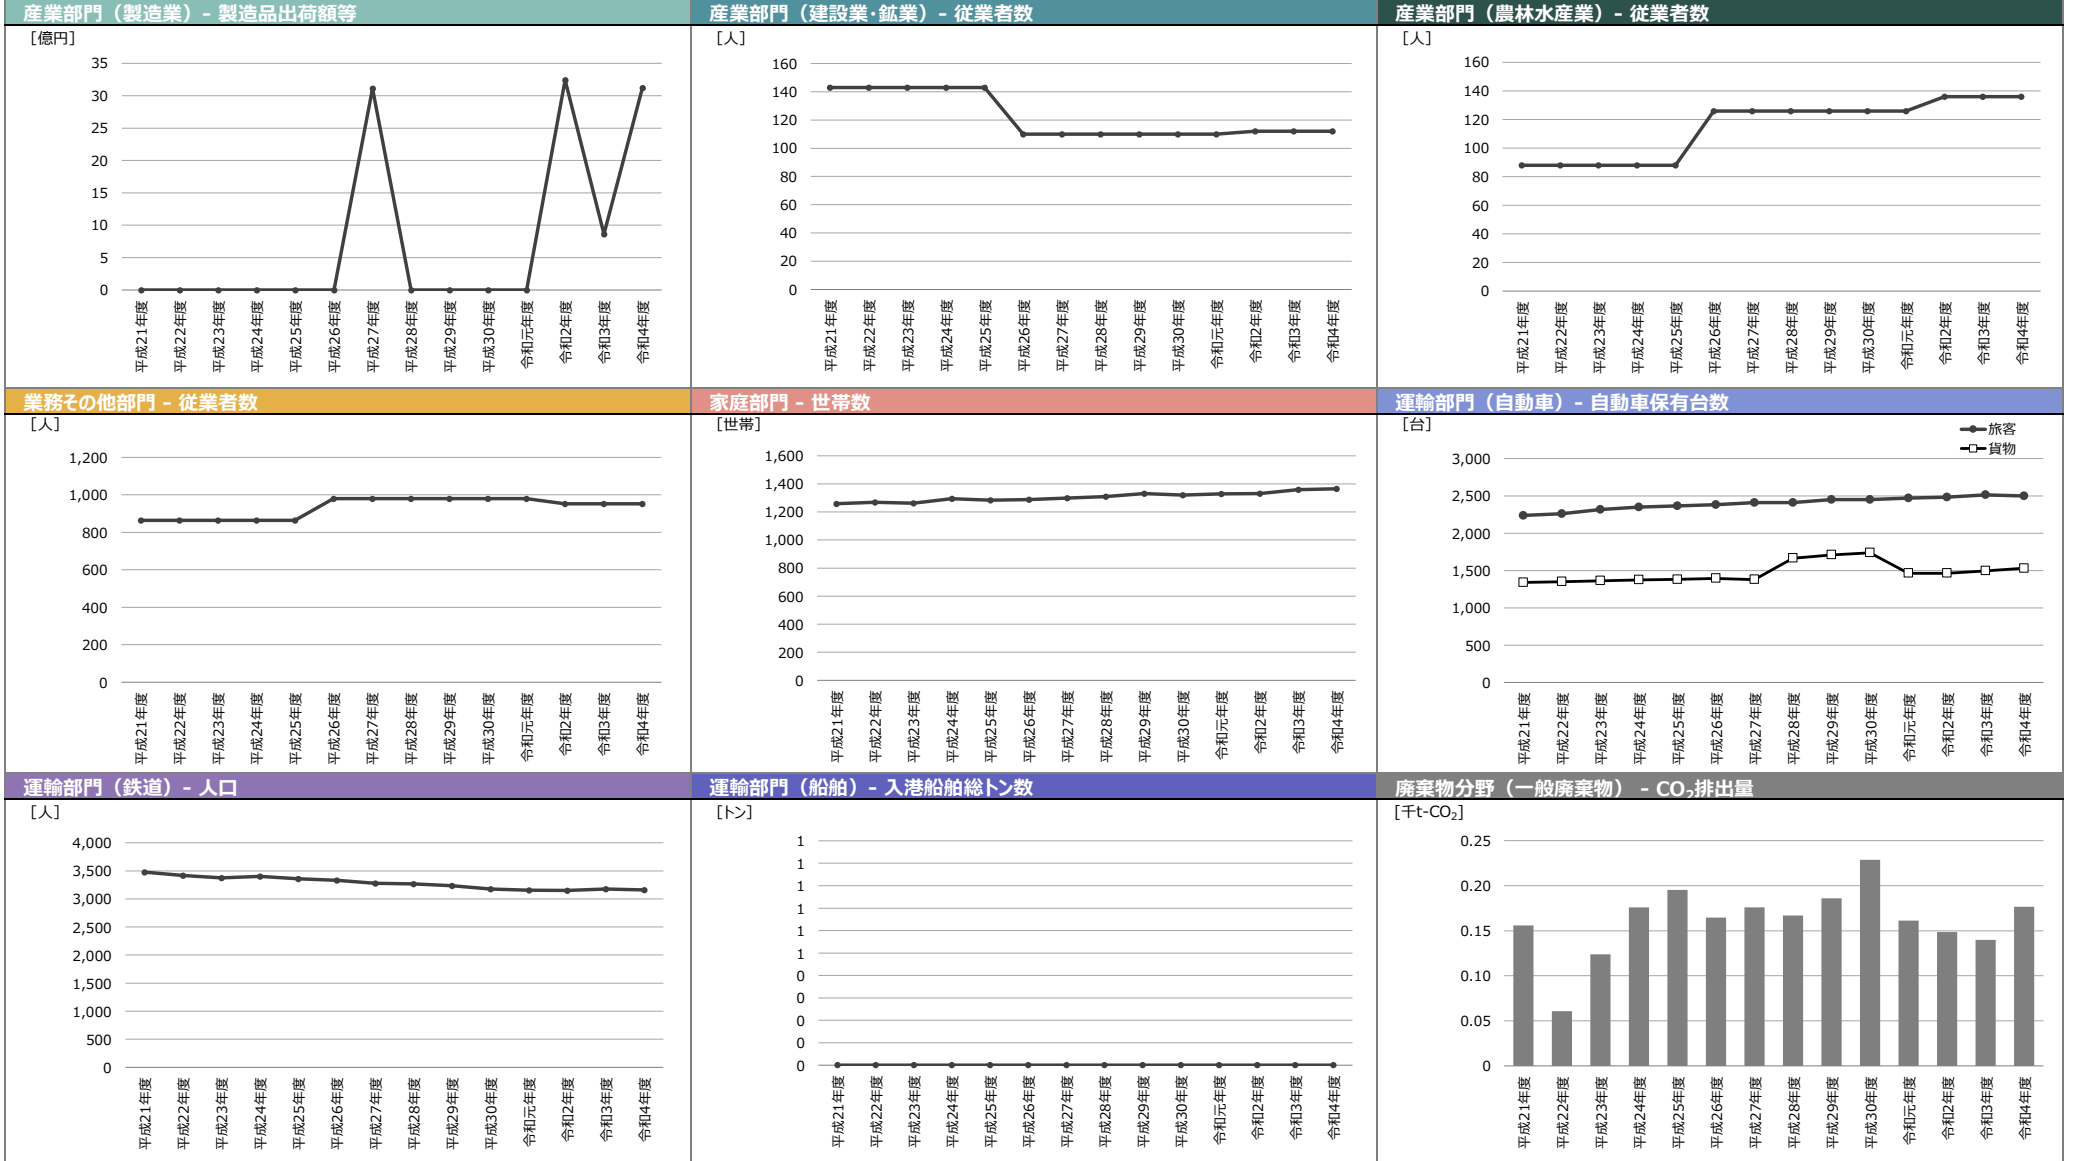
産業部門（製造業） - 製造品出荷額等

[億円]

35
30
25
20
15
10
5
0

平成21年度 平成22年度 平成23年度 平成24年度 平成25年度 平成26年度 平成27年度 平成28年度 平成29年度 平成30年度 令和元年度 令和2年度 令和3年度 令和4年度

産業部門（建設業･鉱業） - 従業者数

[人]

160
140
120
100
80
60
40
20
0

平成21年度 平成22年度 平成23年度 平成24年度 平成25年度 平成26年度 平成27年度 平成28年度 平成29年度 平成30年度 令和元年度 令和2年度 令和3年度 令和4年度

産業部門（農林水産業） - 従業者数

[人]

160
140
120
100
80
60
40
20
0

平成21年度 平成22年度 平成23年度 平成24年度 平成25年度 平成26年度 平成27年度 平成28年度 平成29年度 平成30年度 令和元年度 令和2年度 令和3年度 令和4年度

業務その他部門 - 従業者数

[人]

1,200
1,000
800
600
400
200
0

平成21年度 平成22年度 平成23年度 平成24年度 平成25年度 平成26年度 平成27年度 平成28年度 平成29年度 平成30年度 令和元年度 令和2年度 令和3年度 令和4年度

家庭部門 - 世帯数

[世帯]

1,600
1,400
1,200
1,000
800
600
400
200
0

平成21年度 平成22年度 平成23年度 平成24年度 平成25年度 平成26年度 平成27年度 平成28年度 平成29年度 平成30年度 令和元年度 令和2年度 令和3年度 令和4年度

運輸部門（自動車） - 自動車保有台数

[台]

旅客
貨物

3,000
2,500
2,000
1,500
1,000
500
0

平成21年度 平成22年度 平成23年度 平成24年度 平成25年度 平成26年度 平成27年度 平成28年度 平成29年度 平成30年度 令和元年度 令和2年度 令和3年度 令和4年度

運輸部門（鉄道） - 人口

[人]

4,000
3,500
3,000
2,500
2,000
1,500
1,000
500
0

平成21年度 平成22年度 平成23年度 平成24年度 平成25年度 平成26年度 平成27年度 平成28年度 平成29年度 平成30年度 令和元年度 令和2年度 令和3年度 令和4年度

運輸部門（船舶） - 入港船舶総トン数

[トン]

1
1
1
1
1
1
0
0
0
0
0

平成21年度 平成22年度 平成23年度 平成24年度 平成25年度 平成26年度 平成27年度 平成28年度 平成29年度 平成30年度 令和元年度 令和2年度 令和3年度 令和4年度

廃棄物分野（一般廃棄物） - $CO_2$排出量

[千t-$CO_2$]

0.25
0.20
0.15
0.10
0.05
0

平成21年度 平成22年度 平成23年度 平成24年度 平成25年度 平成26年度 平成27年度 平成28年度 平成29年度 平成30年度 令和元年度 令和2年度 令和3年度 令和4年度